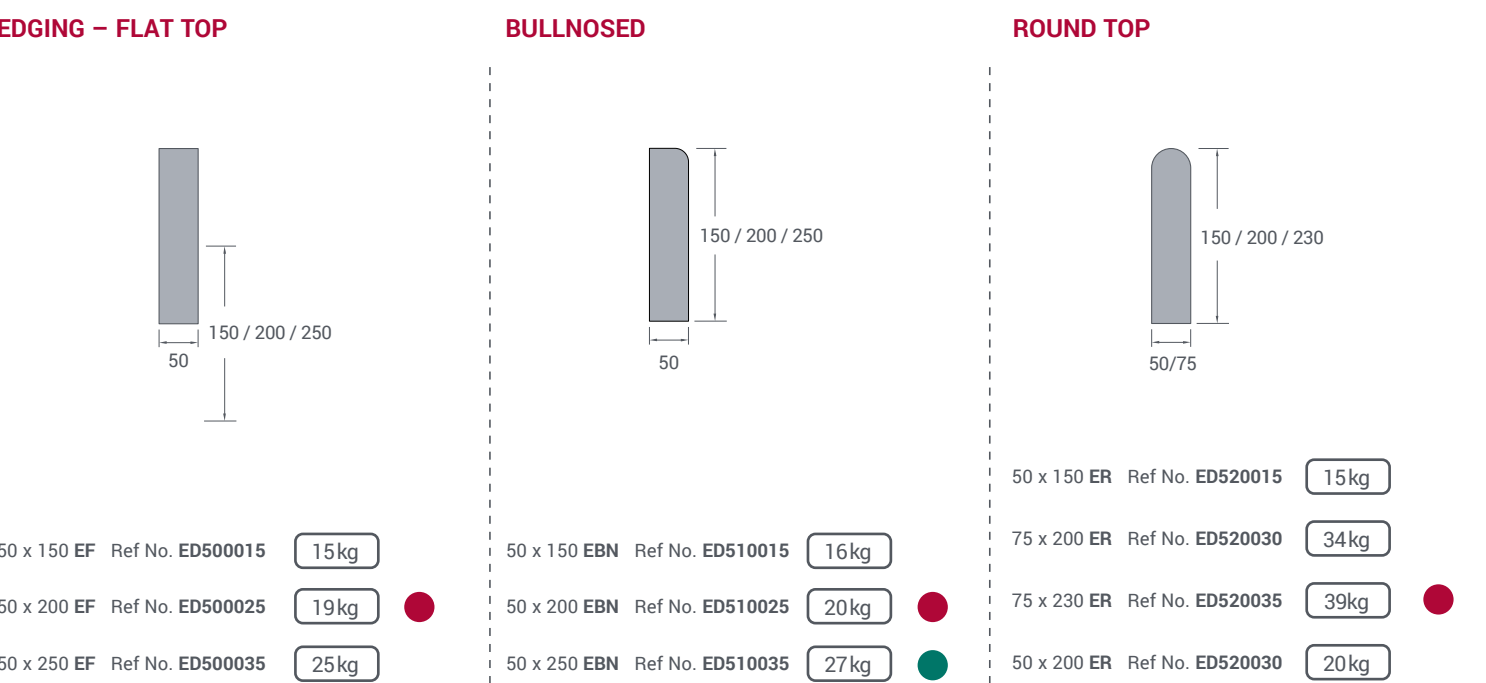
EDGING – FLAT TOP

150 / 200 / 250

50

50 x 150 **EF** Ref No. **ED500015** 15kg

50 x 200 **EF** Ref No. **ED500025** 19kg

50 x 250 **EF** Ref No. **ED500035** 25kg

BULLNOSED

150 / 200 / 250

50

50 x 150 **EBN** Ref No. **ED510015** 16kg

50 x 200 **EBN** Ref No. **ED510025** 20kg

50 x 250 **EBN** Ref No. **ED510035** 27kg

ROUND TOP

150 / 200 / 230

50/75

50 x 150 **ER** Ref No. **ED520015** 15kg

75 x 200 **ER** Ref No. **ED520030** 34kg

75 x 230 **ER** Ref No. **ED520035** 39kg

50 x 200 **ER** Ref No. **ED520030** 20kg